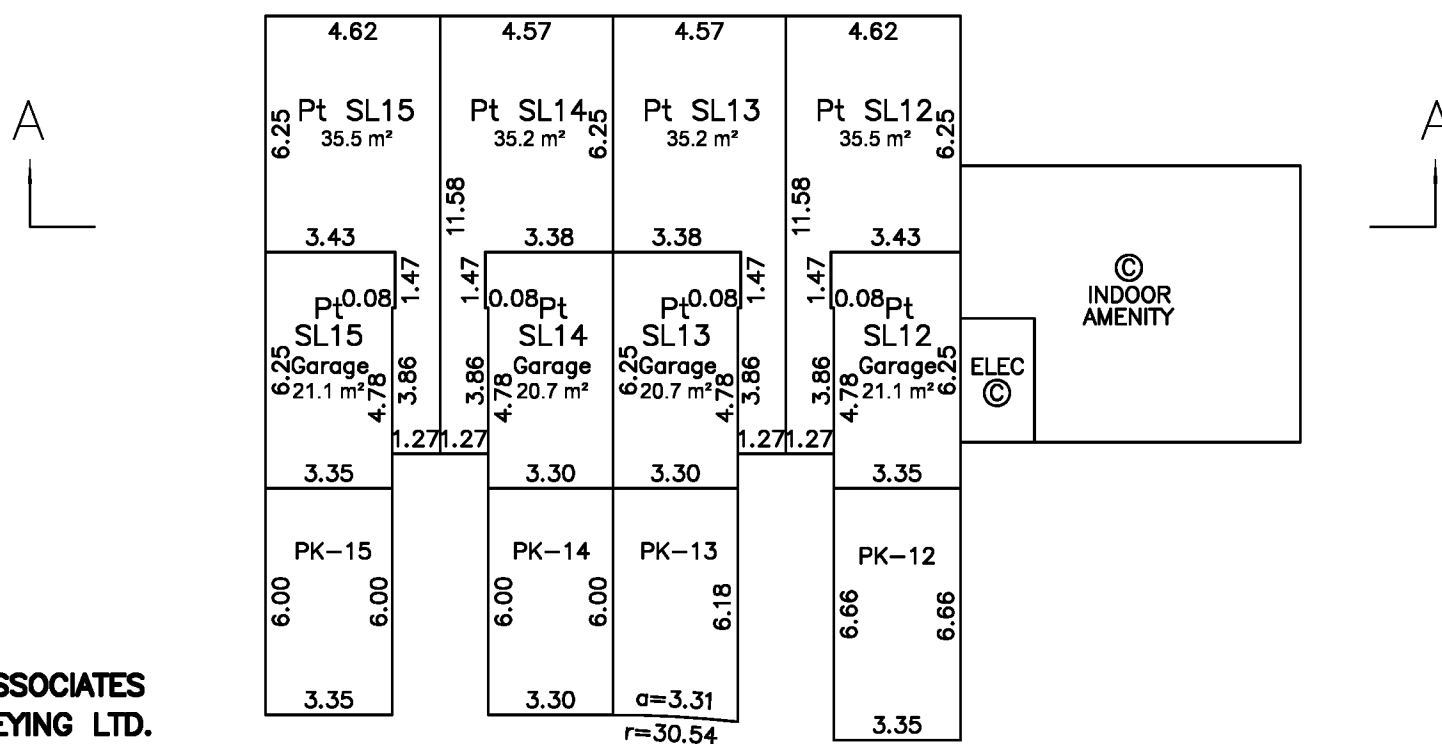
A

A

4.62

4.57

4.57

4.62

6.25 Pt SL15
35.5 m²

Pt SL14 6.25
35.2 m²

Pt SL13
35.2 m²

Pt SL12 6.25
35.5 m²

11.58

11.58

3.43

3.38

3.38

3.43

Pt 0.08 1.47
SL15
6.25 Garage 4.78 3.86
21.1 m²

1.47 0.08 Pt
SL14
3.86 4.78 Garage
20.7 m²

Pt 0.08 1.47
SL13
6.25 Garage 4.78 3.86
20.7 m²

1.47 0.08 Pt
SL12
3.86 4.78 Garage 6.25
21.1 m²

ELEC
©

©
INDOOR
AMENITY

1.27 1.27

1.27 1.27

3.35

3.30

3.30

3.35

PK–15
6.00 6.00

PK–14
6.00 6.00

PK–13
6.18

PK–12
6.66 6.66

3.35

3.30

a=3.31
r=30.54

3.35

SSOCIATES
EYING LTD.